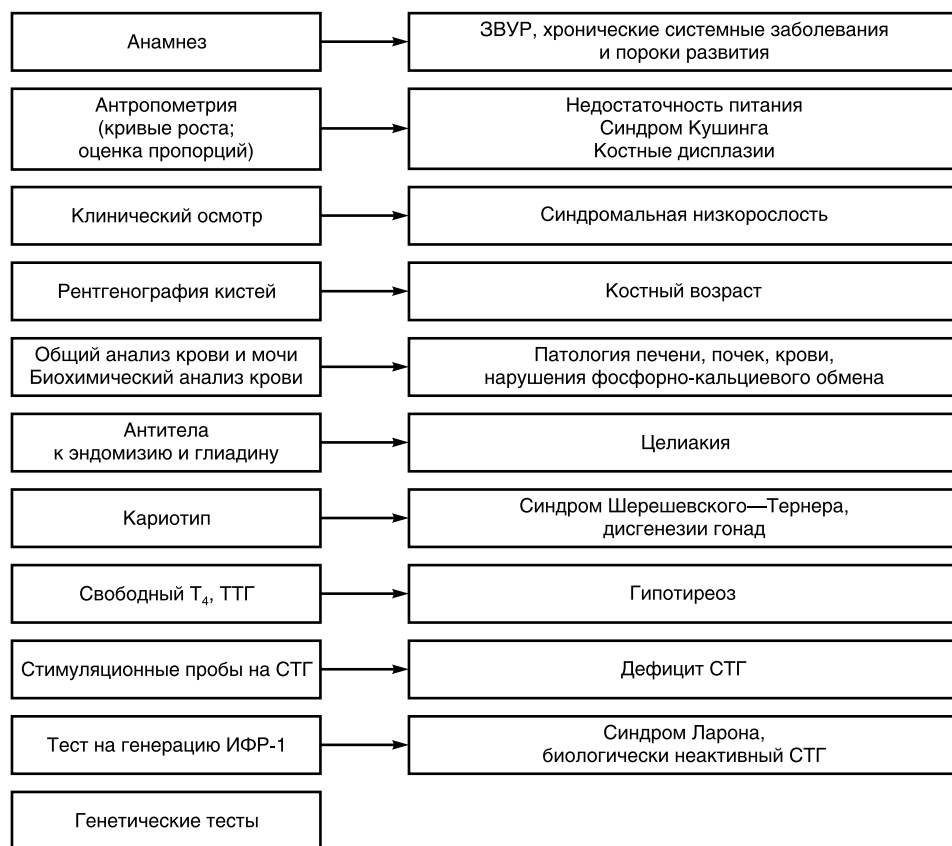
Анамнез

ЗВУР, хронические системные заболевания и пороки развития

Антропометрия (кривые роста; оценка пропорций)

Недостаточность питания
Синдром Кушинга
Костные дисплазии

Клинический осмотр

Синдромальная низкорослость

Рентгенография кистей

Костный возраст

Общий анализ крови и мочи
Биохимический анализ крови

Патология печени, почек, крови, нарушения фосфорно-кальциевого обмена

Антитела к эндомизию и глиадину

Целиакия

Кариотип

Синдром Шерешевского—Тернера, дисгенезии гонад

Свободный $T_4$, ТТГ

Гипотиреоз

Стимуляционные пробы на СТГ

Дефицит СТГ

Тест на генерацию ИФР-1

Синдром Ларона, биологически неактивный СТГ

Генетические тесты